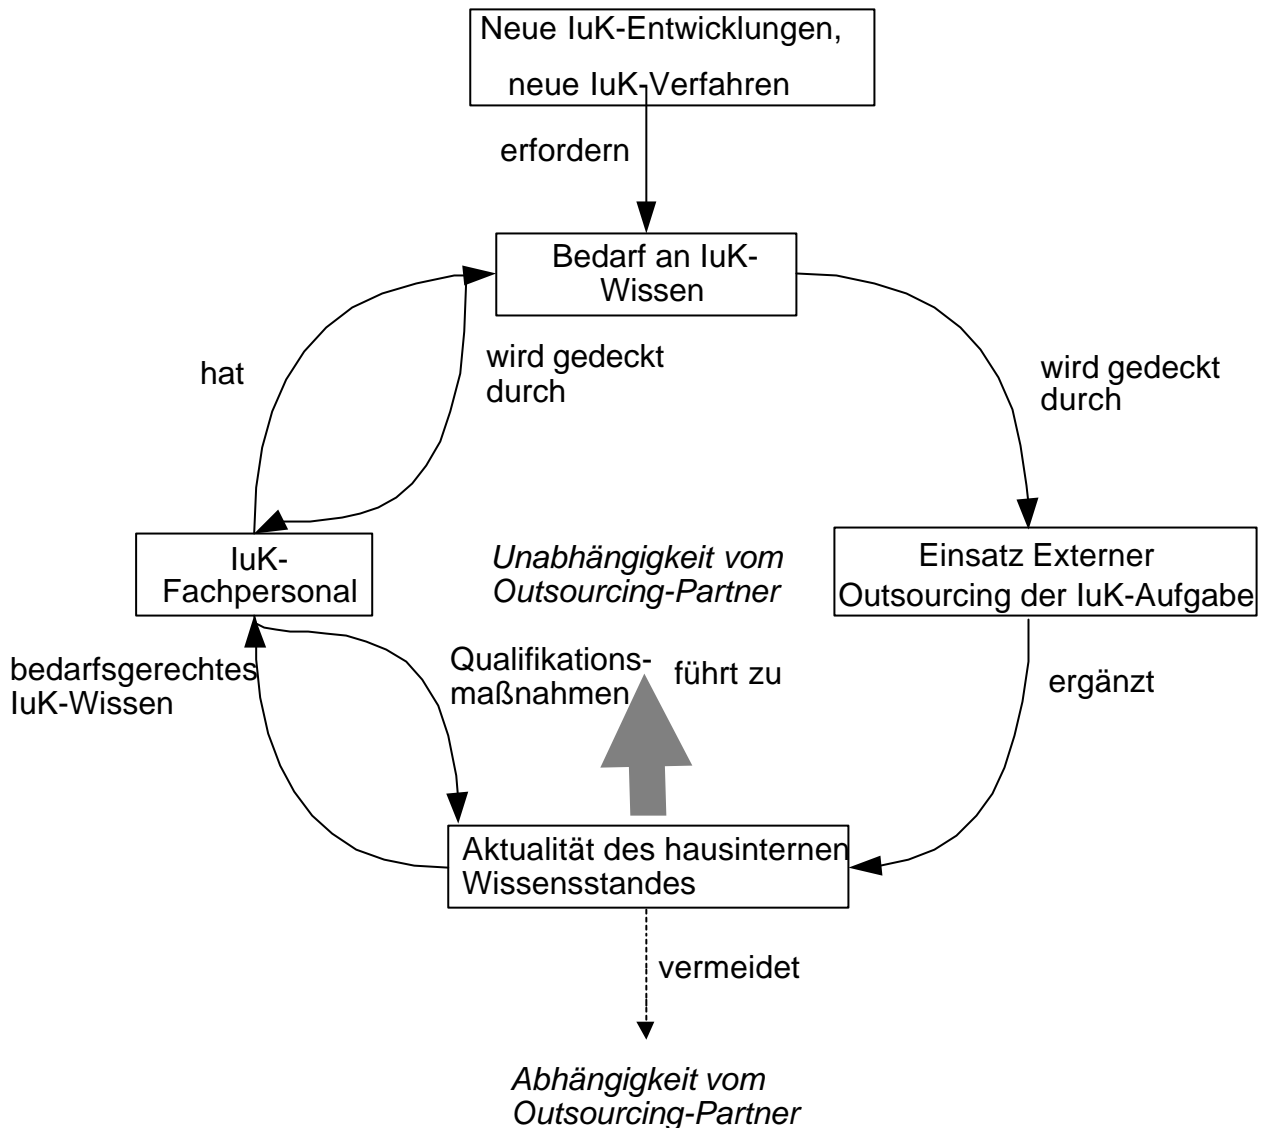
Neue IuK-Entwicklungen,
neue IuK-Verfahren

erfordern

Bedarf an IuK-Wissen

hat

wird gedeckt durch

wird gedeckt durch

IuK-Fachpersonal

Unabhängigkeit vom Outsourcing-Partner

Einsatz Externer
Outsourcing der IuK-Aufgabe

bedarfsgerechtes IuK-Wissen

Qualifikationsmaßnahmen

führt zu

ergänzt

Aktualität des hausinternen Wissensstandes

vermeidet

Abhängigkeit vom Outsourcing-Partner